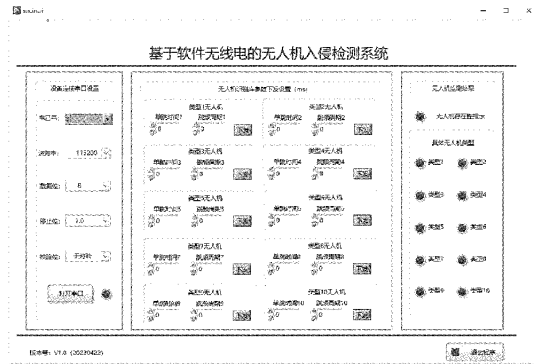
基于软件无线电的无人机入侵检测系统

设备连接串口设置

串口号:

波特率: 115200

数据位: 8

停止位: 1.0

校验位: 无校验

打开串口

无人机检测参数下发设置（ms）

类型1无人机
帧时间1 跳频周期1
0 0
下发

类型2无人机
帧时间2 跳频周期2
0 0
下发

类型3无人机
帧时间3 跳频周期3
0 0
下发

类型4无人机
帧时间4 跳频周期4
0 0
下发

类型5无人机
帧时间5 跳频周期5
0 0
下发

类型6无人机
帧时间6 跳频周期6
0 0
下发

类型7无人机
帧时间7 跳频周期7
0 0
下发

类型8无人机
帧时间8 跳频周期8
0 0
下发

类型9无人机
帧时间9 跳频周期9
0 0
下发

类型10无人机
帧时间10 跳频周期10
0 0
下发

无人机检测结果

无人机是否检测到

具体无人机类型

类型1 类型2
类型3 类型4
类型5 类型6
类型7 类型8
类型9 类型10

版本号: V1.0 (20230423)

退出程序